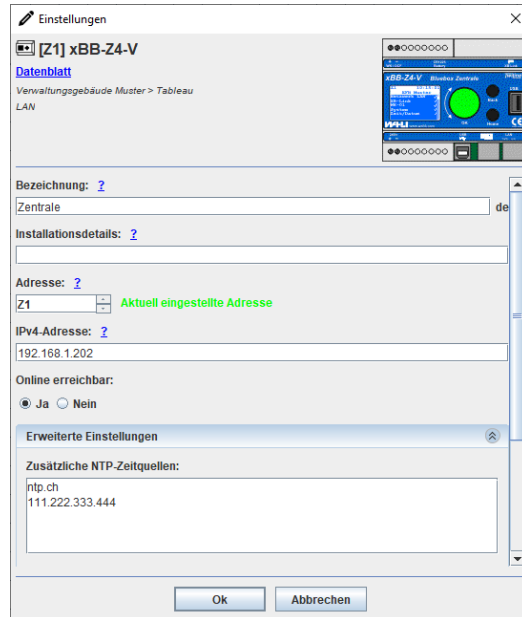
Einstellungen

[Z1] xBB-Z4-V

Datenblatt

Verwaltungsgebäude Muster > Tableau

LAN

xBB-Z4-V Bluebox Zentrale

Bezeichnung: ?

Zentrale

de

Installationsdetails: ?

Adresse: ?

Z1

Aktuell eingestellte Adresse

IPv4-Adresse: ?

192.168.1.202

Online erreichbar:

Ja Nein

Erweiterte Einstellungen

Zusätzliche NTP-Zeitquellen:

ntp.ch
111.222.333.444

Ok

Abbrechen